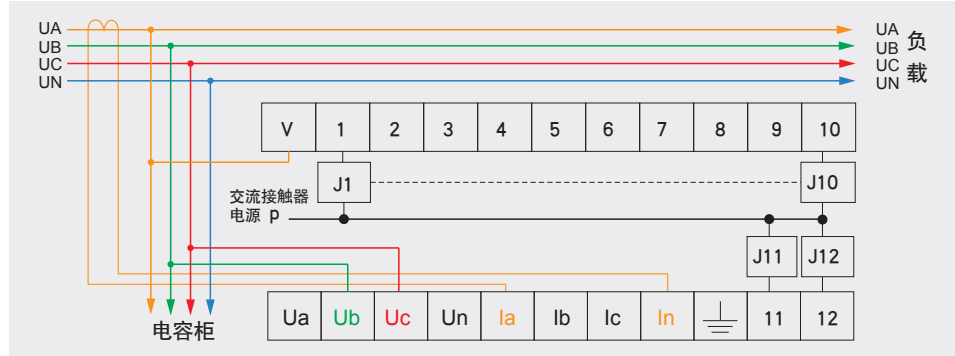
UA
UB
UC
UN

UA
UB
UC
UN
负
载

| V | 1 | 2 | 3 | 4 | 5 | 6 | 7 | 8 | 9 | 10 |
|---|---|---|---|---|---|---|---|---|---|---|

J1
J10

交流接触器
电源 P

J11
J12

电容柜

| Ua | Ub | Uc | Un | Ia | Ib | Ic | In | | 11 | 12 |
|---|---|---|---|---|---|---|---|---|---|---|